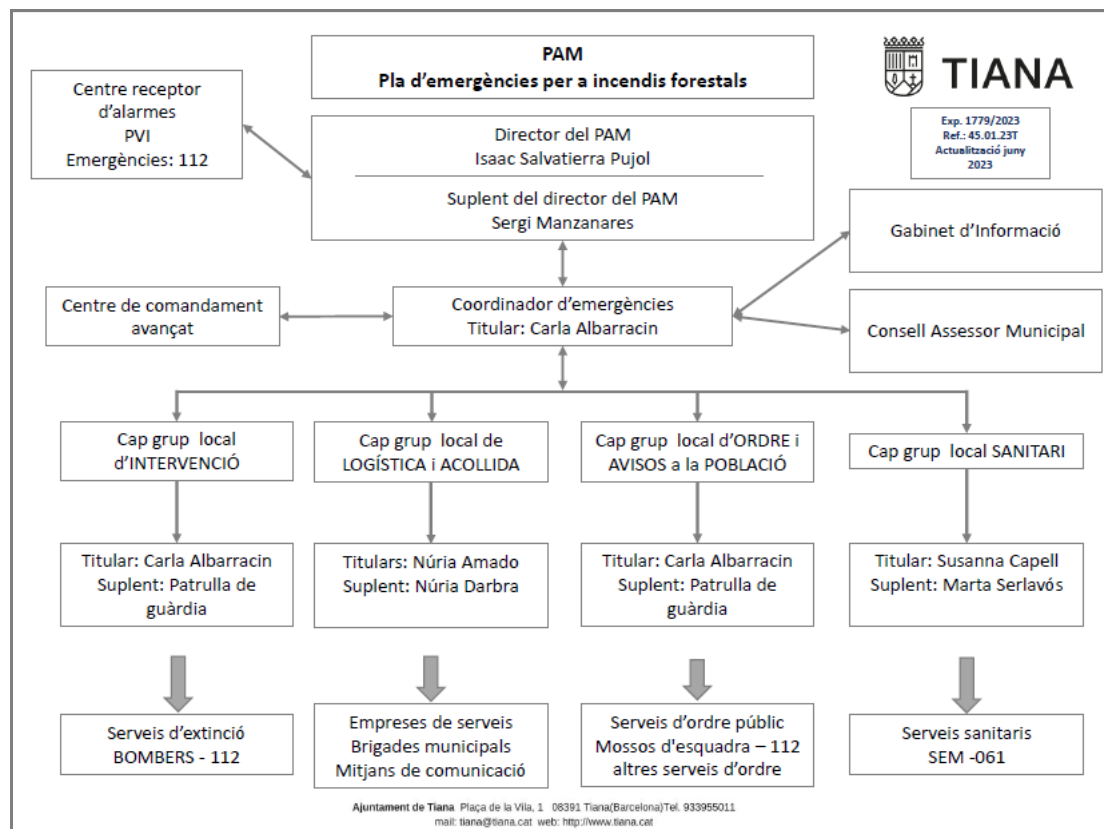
PAM
Pla d'emergències per a incendis forestals

TIANA

Exp. 1779/2023
Ref.: 45.01.23T
Actualització juny 2023

Centre receptor d'alarmes
PVI
Emergències: 112

Director del PAM
Isaac Salvatierra Pujol

Suplent del director del PAM
Sergi Manzanares

Gabinet d'Informació

Centre de comandament avançat

Coordinador d'emergències
Titular: Carla Albarracin

Consell Assessor Municipal

Cap grup local d'INTERVENCIÓ

Cap grup local de LOGÍSTICA i ACOLLIDA

Cap grup local d'ORDRE i AVISOS a la POBLACIÓ

Cap grup local SANITARI

Titular: Carla Albarracin
Suplent: Patrulla de guàrdia

Titulars: Núria Amado
Suplent: Núria Darbra

Titular: Carla Albarracin
Suplent: Patrulla de guàrdia

Titular: Susanna Capell
Suplent: Marta Serlavós

Serveis d'extinció
BOMBERS - 112

Empreses de serveis
Brigades municipals
Mitjans de comunicació

Serveis d'ordre públic
Mossos d'esquadra – 112
altres serveis d'ordre

Serveis sanitaris
SEM -061

Ajuntament de Tiana Plaça de la Vila, 1 08391 Tiana(Barcelona)Tel. 933955011
mail: tiana@tiana.cat web: http://www.tiana.cat